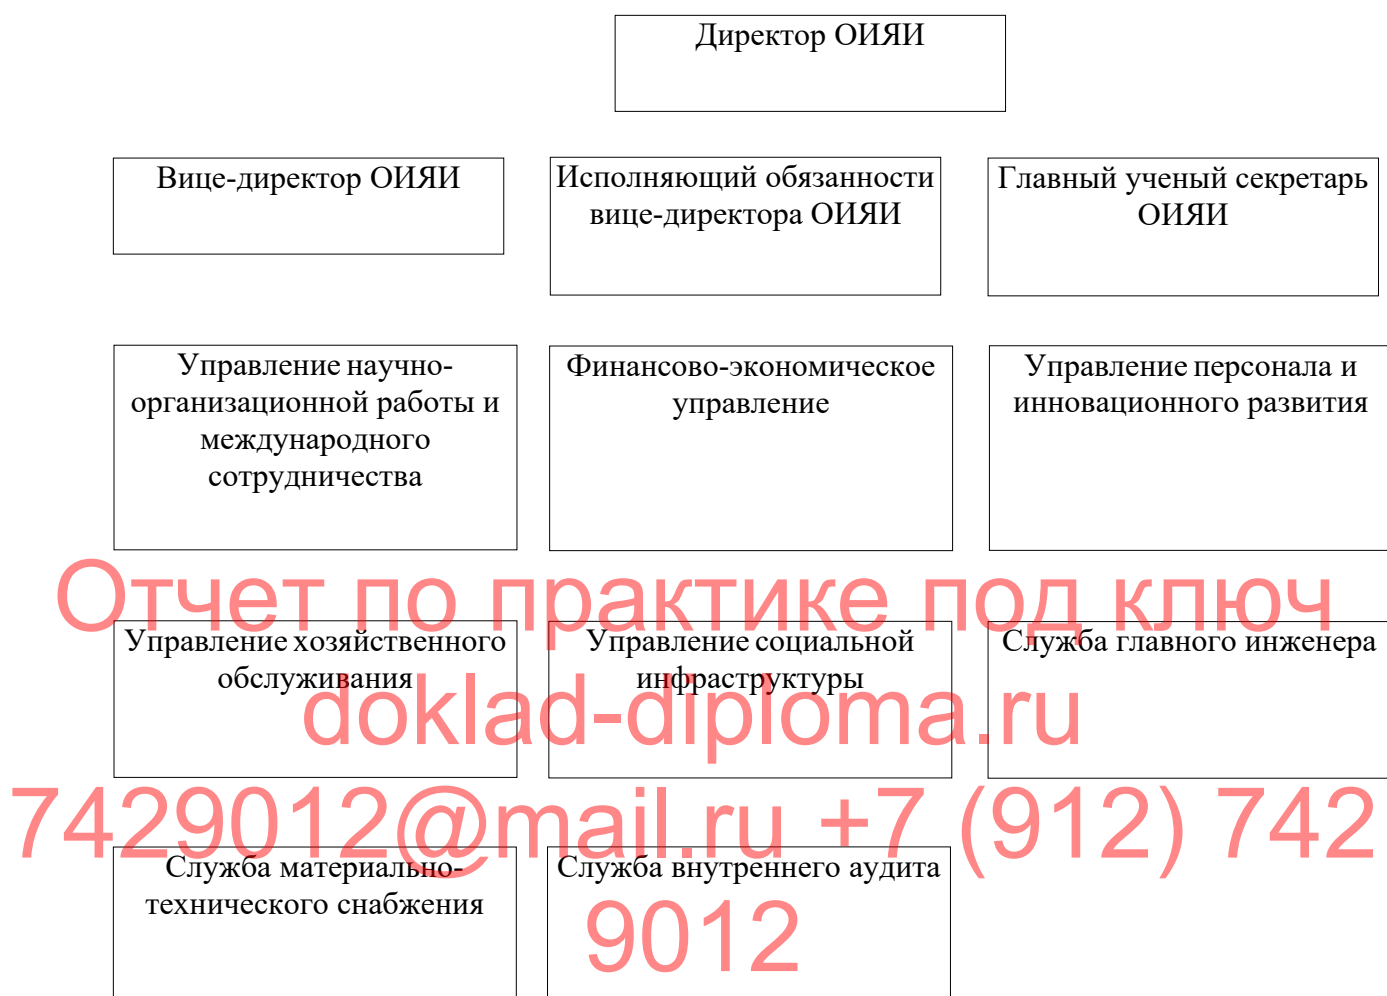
Директор ОИЯИ

Вице-директор ОИЯИ

Исполняющий обязанности вице-директора ОИЯИ

Главный ученый секретарь ОИЯИ

Управление научно-организационной работы и международного сотрудничества

Финансово-экономическое управление

Управление персонала и инновационного развития

Отчет по практике под ключ

Управление хозяйственного обслуживания

Управление социальной инфраструктуры

Служба главного инженера

doklad-diploma.ru

7429012@mail.ru +7 (912) 742 9012

Служба материально-технического снабжения

Служба внутреннего аудита